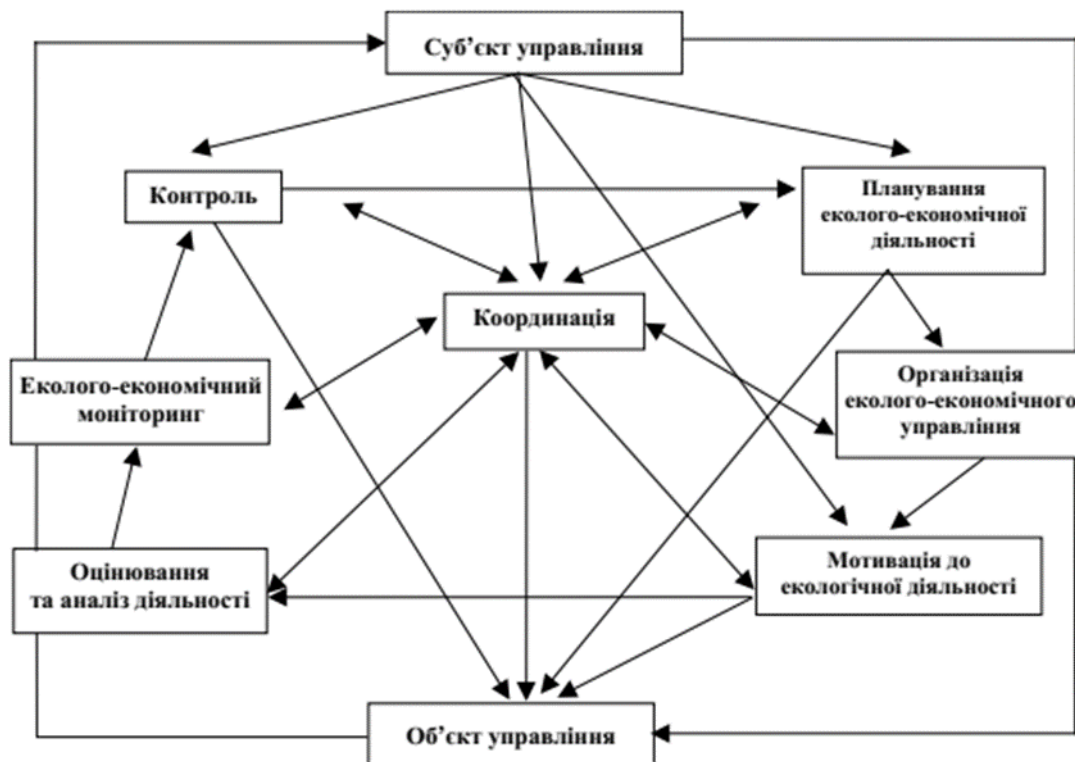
Суб’єкт управління

Контроль

Планування еколого-економічної діяльності

Координація

Еколого-економічний моніторинг

Організація еколого-економічного управління

Оцінювання та аналіз діяльності

Мотивація до екологічної діяльності

Об’єкт управління